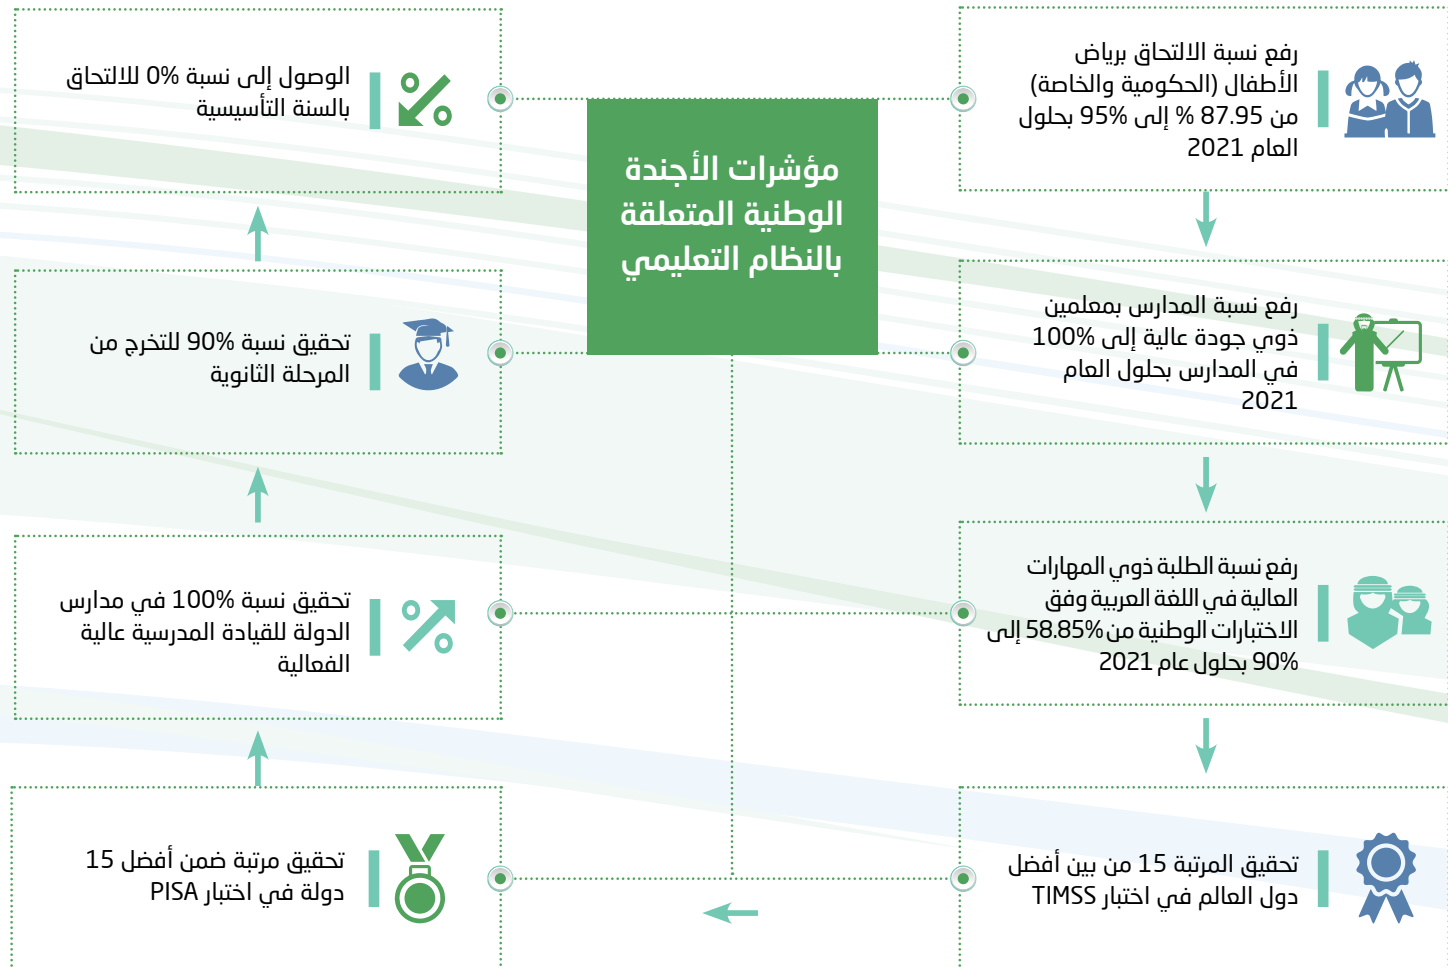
مؤشرات الأجندة الوطنية المتعلقة بالنظام التعليمي

رفع نسبة الالتحاق برياض الأطفال (الحكومية والخاصة) من 87.95 % إلى 95% بحلول العام 2021

رفع نسبة المدارس بمعلمين ذوي جودة عالية إلى 100% في المدارس بحلول العام 2021

رفع نسبة الطلبة ذوي المهارات العالية في اللغة العربية وفق الاختبارات الوطنية من 58.85% إلى 90% بحلول عام 2021

تحقيق المرتبة 15 من بين أفضل دول العالم في اختبار TIMSS

تحقيق مرتبة ضمن أفضل 15 دولة في اختبار PISA

تحقيق نسبة 100% في مدارس الدولة للقيادة المدرسية عالية الفعالية

تحقيق نسبة 90% للتخرج من المرحلة الثانوية

الوصول إلى نسبة 0% للالتحاق بالسنة التأسيسية